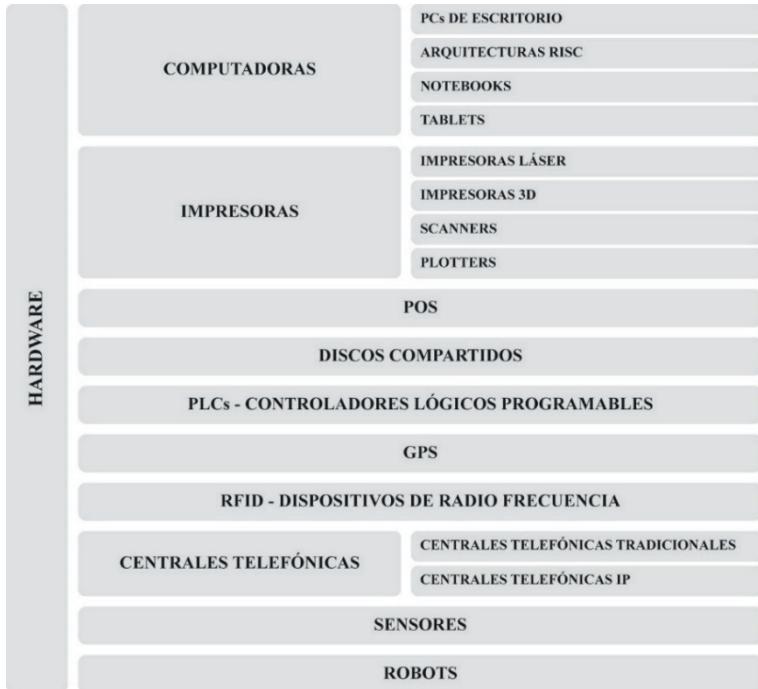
HARDWARE

COMPUTADORAS
PCs DE ESCRITORIO
ARQUITECTURAS RISC
NOTEBOOKS
TABLETS

IMPRESORAS
IMPRESORAS LÁSER
IMPRESORAS 3D
SCANNERS
PLOTTERS

POS

DISCOS COMPARTIDOS

PLCs - CONTROLADORES LÓGICOS PROGRAMABLES

GPS

RFID - DISPOSITIVOS DE RADIO FRECUENCIA

CENTRALES TELEFÓNICAS
CENTRALES TELEFÓNICAS TRADICIONALES
CENTRALES TELEFÓNICAS IP

SENSORES

ROBOTS